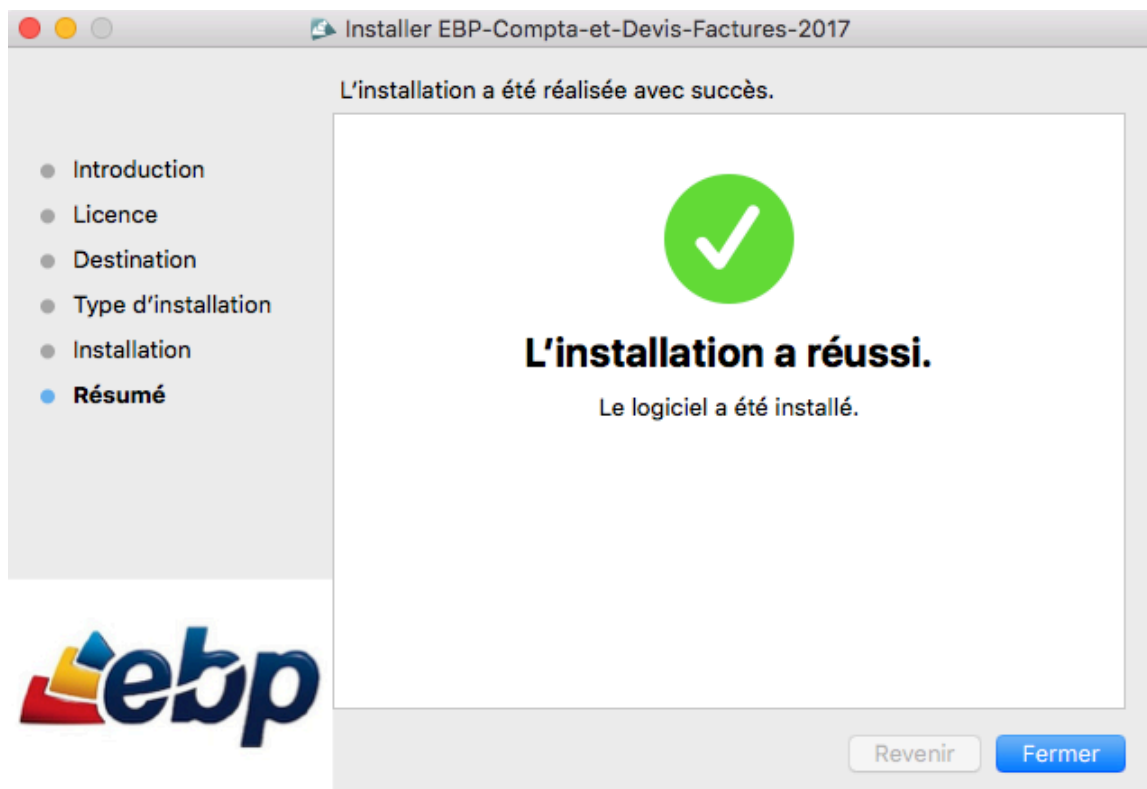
Installer EBP-Compta-et-Devis-Factures-2017

L'installation a été réalisée avec succès.

Introduction
Licence
Destination
Type d'installation
Installation
Résumé

L'installation a réussi.

Le logiciel a été installé.

ebp

Revenir
Fermer